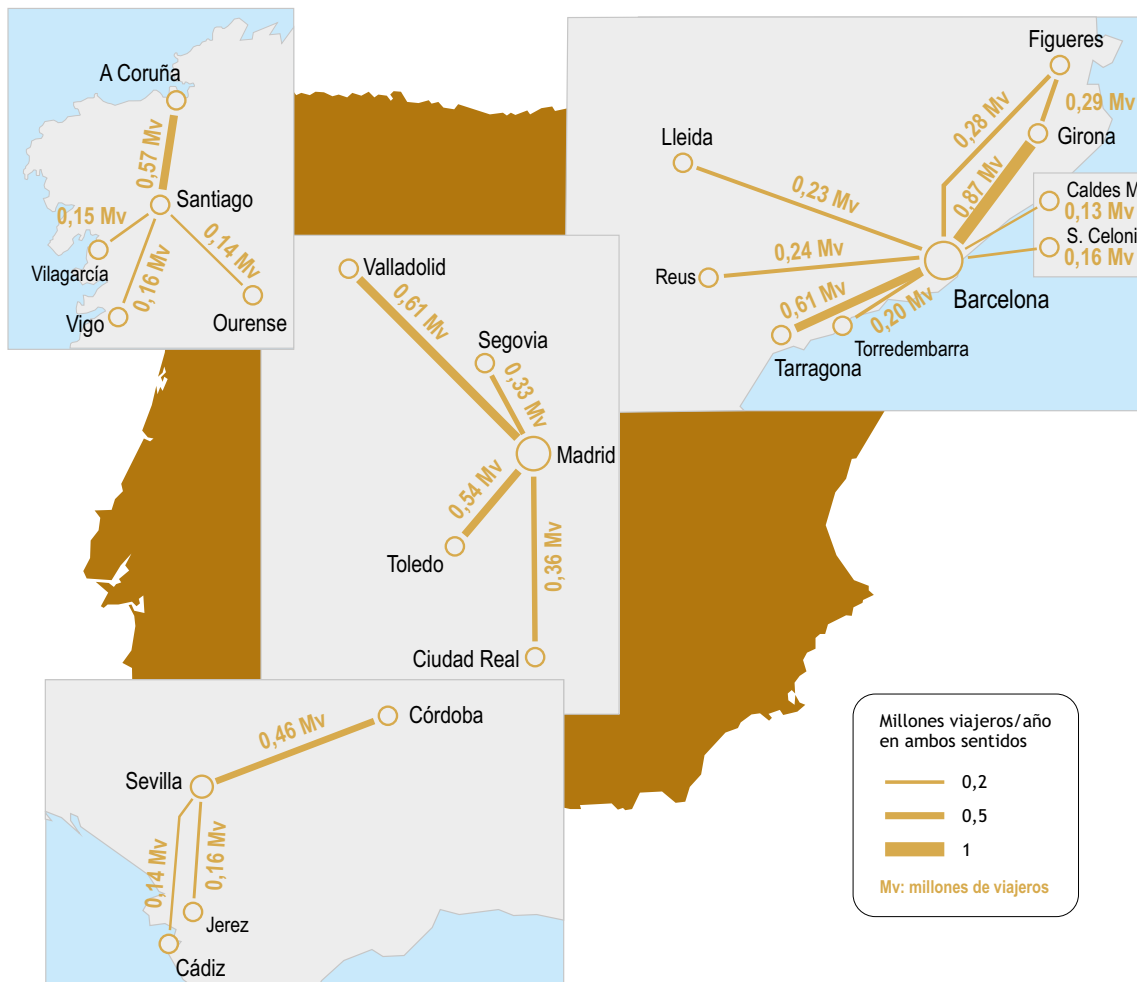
A Coruña
0,57 Mv
Santiago
0,15 Mv
0,14 Mv
Vilagarcía
0,16 Mv
Vigo
Ourense

Valladolid
0,61 Mv
Segovia
0,33 Mv
Madrid
0,54 Mv
Toledo
0,36 Mv
Ciudad Real

Figueres
0,29 Mv
0,28 Mv
Girona
Lleida
0,87 Mv
0,23 Mv
Caldes M
0,13 Mv
S. Celoni
0,16 Mv
0,24 Mv
Reus
0,61 Mv
0,20 Mv
Barcelona
Torredembarra
Tarragona

Córdoba
0,46 Mv
Sevilla
0,14 Mv
0,16 Mv
Jerez
Cádiz

Millones viajeros/año en ambos sentidos
0,2
0,5
1
Mv: millones de viajeros